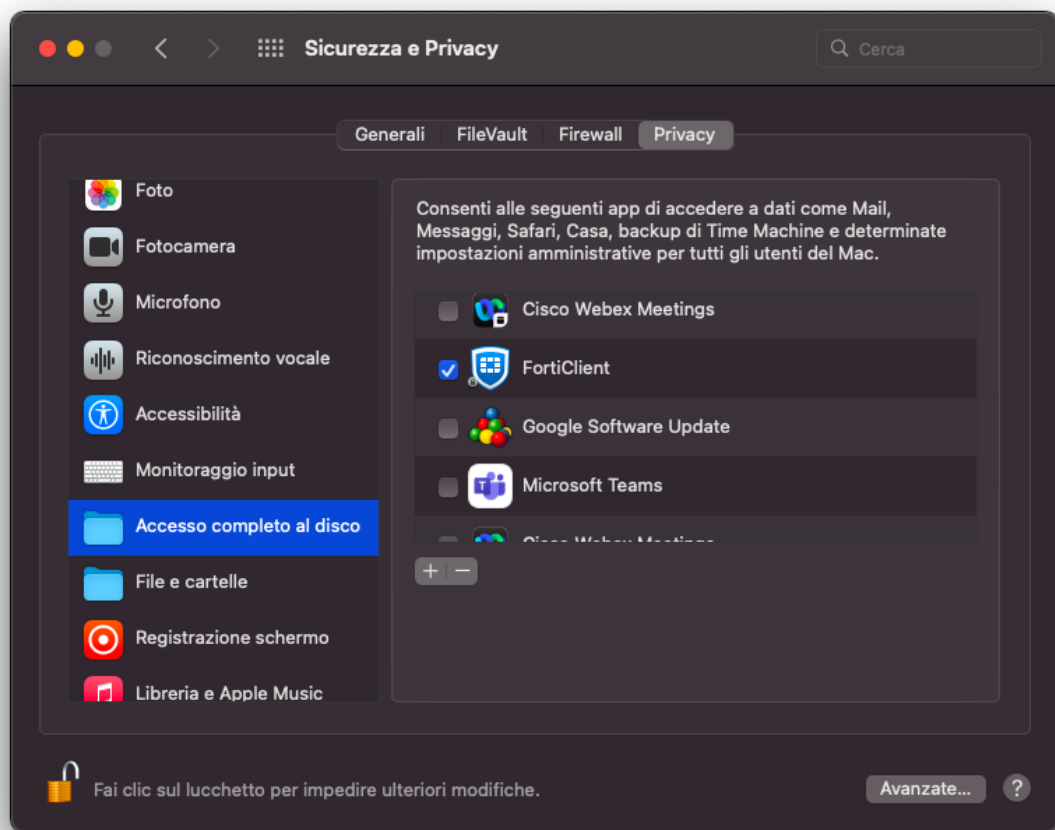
Sicurezza e Privacy

Cerca

Generali FileVault Firewall Privacy

Foto
Fotocamera
Microfono
Riconoscimento vocale
Accessibilità
Monitoraggio input
Accesso completo al disco
File e cartelle
Registrazione schermo
Libreria e Apple Music

Consenti alle seguenti app di accedere a dati come Mail, Messaggi, Safari, Casa, backup di Time Machine e determinate impostazioni amministrative per tutti gli utenti del Mac.

Cisco Webex Meetings
FortiClient
Google Software Update
Microsoft Teams
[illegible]

+ −

Fai clic sul lucchetto per impedire ulteriori modifiche.

Avanzate...

?